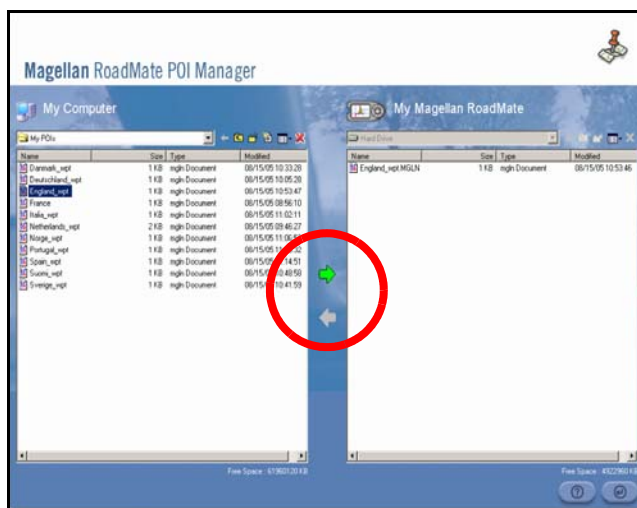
Magellan RoadMate POI Manager

My Computer

My POIs

| Name | Size | Type | Modified |
|---|---|---|---|
| Danmark_wpt | 1 KB | mgln Document | 08/15/05 10:33:28 |
| Deutschland_wpt | 1 KB | mgln Document | 08/15/05 10:05:20 |
| England_wpt | 1 KB | mgln Document | 08/15/05 10:53:47 |
| France | 1 KB | mgln Document | 08/15/05 08:56:10 |
| Italia_wpt | 1 KB | mgln Document | 08/15/05 11:02:11 |
| Netherlands_wpt | 2 KB | mgln Document | 08/15/05 09:46:27 |
| Norge_wpt | 1 KB | mgln Document | 08/15/05 11:06:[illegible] |
| Portugal_wpt | 1 KB | mgln Document | 08/15/05 11:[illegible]2 |
| Spain_wpt | 1 KB | mgln Document | 08/15/05 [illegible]14:51 |
| Suomi_wpt | 1 KB | mgln Document | 08/15/05 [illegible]0:49:50 |
| Sverige_wpt | 1 KB | mgln Document | 08/15/05 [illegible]10:41:59 |

Free Space : 61960120 KB

My Magellan RoadMate

Hard Drive

| Name | Size | Type | Modified |
|---|---|---|---|
| England_wpt.MGLN | 1 KB | mgln Document | 08/15/05 10:53:46 |

Free Space : 4922960 KB